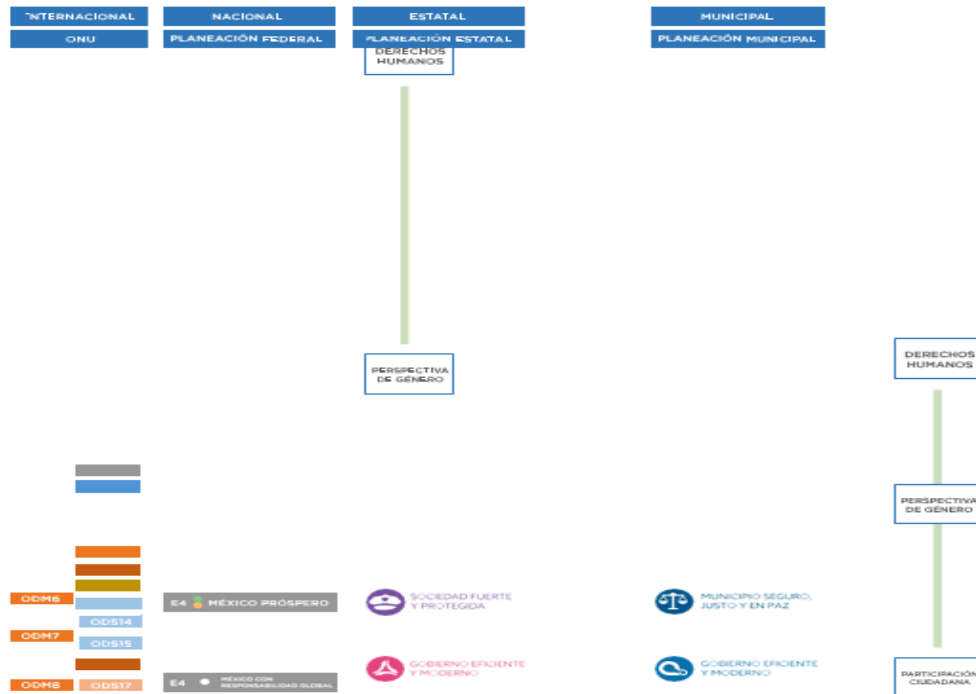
INTERNACIONAL

ONU

NACIONAL

PLANEACIÓN FEDERAL

ESTATAL

PLANEACIÓN ESTATAL

MUNICIPAL

PLANEACIÓN MUNICIPAL

DERECHOS HUMANOS

PERSPECTIVA DE GÉNERO

DERECHOS HUMANOS

PERSPECTIVA DE GÉNERO

ODM6

ODS14

ODM7

ODS15

ODM8

ODS17

E4 MÉXICO PRÓSPERO

E4 MÉXICO CON RESPONSABILIDAD GLOBAL

SOCIEDAD FUERTE Y PROTEGIDA

GOBIERNO EFICIENTE Y MODERNO

MUNICIPIO SEGURO, JUSTO Y EN PAZ

GOBIERNO EFICIENTE Y MODERNO

PARTICIPACIÓN CIUDADANA